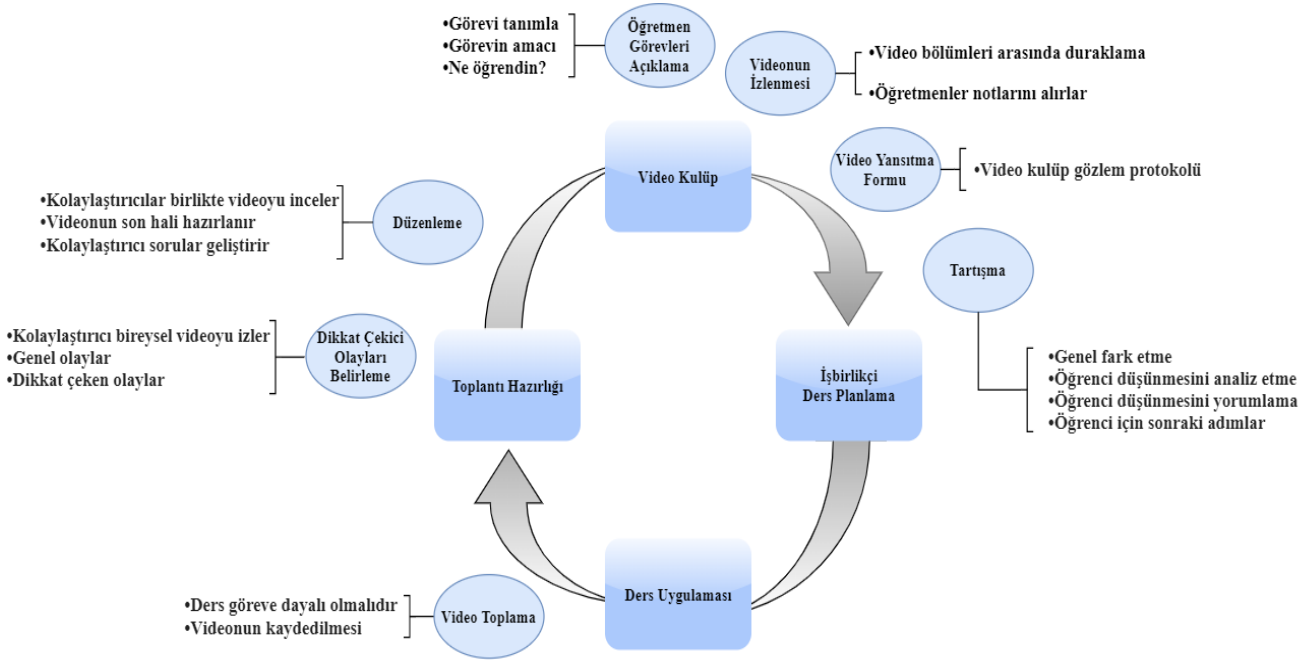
•Görevi tanımla
•Görevin amacı
•Ne öğrendin?

Öğretmen Görevleri Açıklama

Videonun İzlenmesi

•Video bölümleri arasında duraklama
•Öğretmenler notlarını alırlar

Video Kulüp

Video Yansıtma Formu

•Video kulüp gözlem protokolü

•Kolaylaştırıcılar birlikte videoyu inceler
•Videonun son hali hazırlanır
•Kolaylaştırıcı sorular geliştirir

Düzenleme

Tartışma

•Kolaylaştırıcı bireysel videoyu izler
•Genel olaylar
•Dikkat çeken olaylar

Dikkat Çekici Olayları Belirleme

Toplantı Hazırlığı

İşbirlikçi Ders Planlama

•Genel fark etme
•Öğrenci düşünmesini analiz etme
•Öğrenci düşünmesini yorumlama
•Öğrenci için sonraki adımlar

•Ders göreve dayalı olmalıdır
•Videonun kaydedilmesi

Video Toplama

Ders Uygulaması